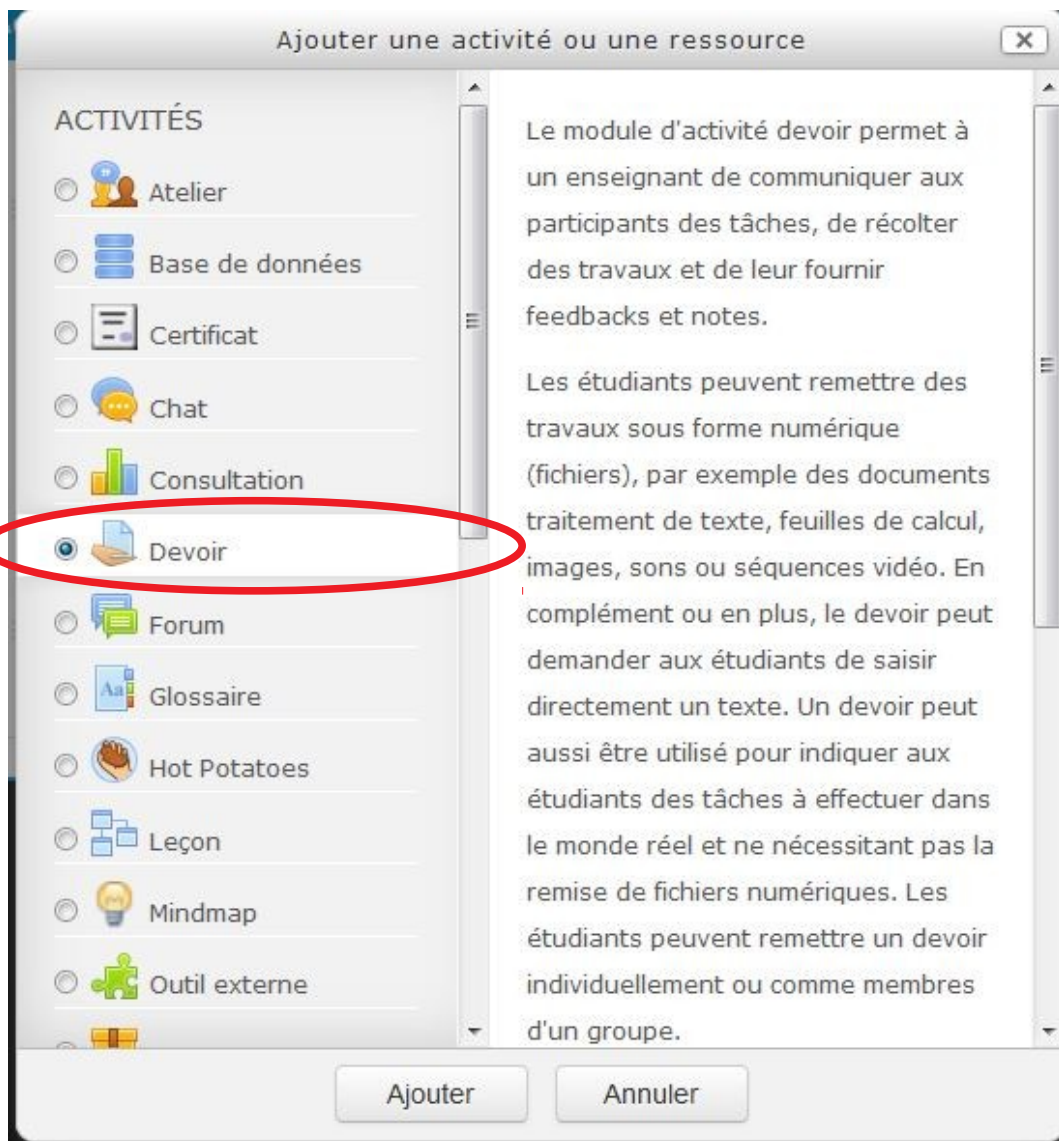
Ajouter une activité ou une ressource

ACTIVITÉS

Atelier
Base de données
Certificat
Chat
Consultation
Devoir
Forum
Glossaire
Hot Potatoes
Leçon
Mindmap
Outil externe

Le module d'activité devoir permet à un enseignant de communiquer aux participants des tâches, de récolter des travaux et de leur fournir feedbacks et notes.

Les étudiants peuvent remettre des travaux sous forme numérique (fichiers), par exemple des documents traitement de texte, feuilles de calcul, images, sons ou séquences vidéo. En complément ou en plus, le devoir peut demander aux étudiants de saisir directement un texte. Un devoir peut aussi être utilisé pour indiquer aux étudiants des tâches à effectuer dans le monde réel et ne nécessitant pas la remise de fichiers numériques. Les étudiants peuvent remettre un devoir individuellement ou comme membres d'un groupe.

Ajouter
Annuler